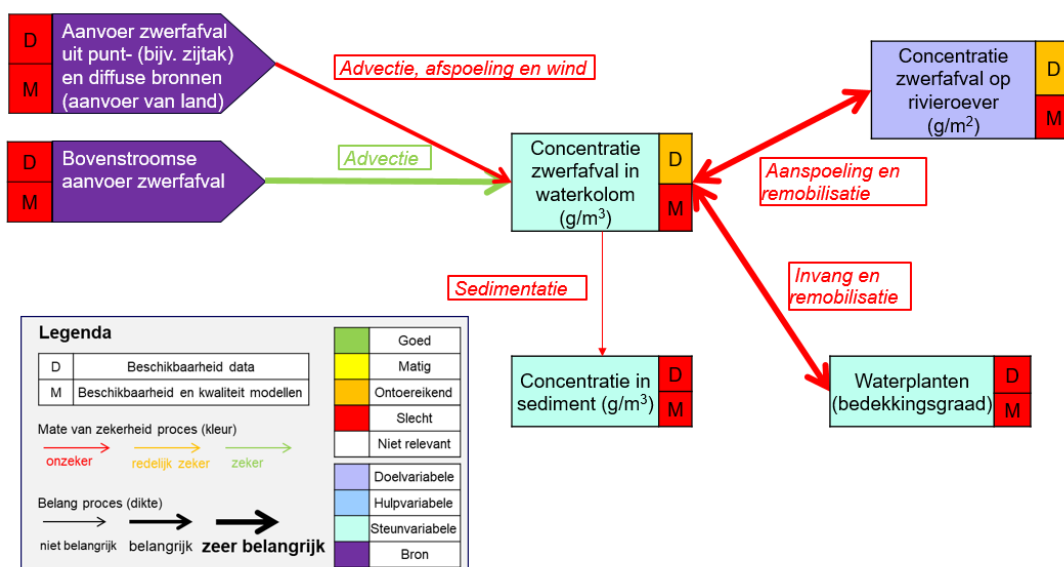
D
M
Aanvoer zwerfafval uit punt- (bijv. zijtak) en diffuse bronnen (aanvoer van land)

Advectie, afspoeling en wind

D
M
Bovenstroomse aanvoer zwerfafval

Advectie

Concentratie zwerfafval in waterkolom (g/m$^3$)
D
M

Concentratie zwerfafval op rivieroever (g/m$^2$)
D
M

Aanspoeling en remobilisatie

Invang en remobilisatie

Sedimentatie

Concentratie in sediment (g/m$^3$)
D
M

Waterplanten (bedekkingsgraad)
D
M

Legenda

| D | Beschikbaarheid data |
|---|---|
| M | Beschikbaarheid en kwaliteit modellen |

Mate van zekerheid proces (kleur)
onzeker
redelijk zeker
zeker

Belang proces (dikte)
niet belangrijk
belangrijk
zeer belangrijk

| | Goed |
|---|---|
| | Matig |
| | Ontoereikend |
| | Slecht |
| | Niet relevant |

| | Doelvariabele |
|---|---|
| | Hulpvariabele |
| | Steunvariabele |
| | Bron |